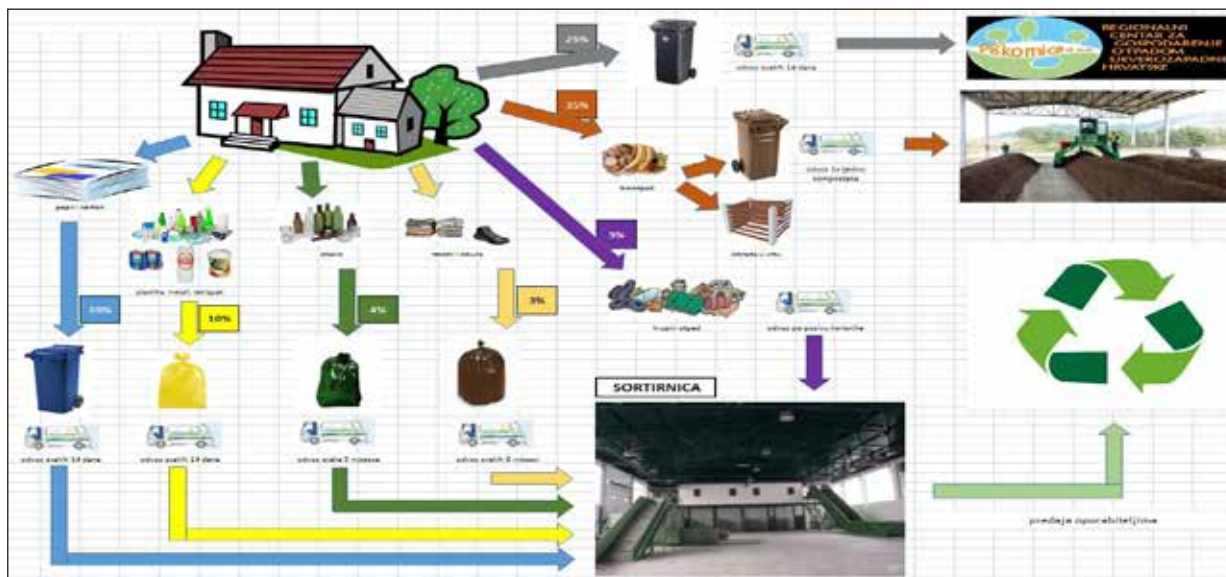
25%

odvoz svakih 14 dana

Piškornica

REGIONALNI CENTAR ZA GOSPODARENJE OTPADOM SJEVEROZAPADNE HRVATSKE

35%

biootpad

odvoz 1x tjedno kompostana

kompostište u vrtu

papir i karton

plastika, metal, tetrapak

staklo

tekstil i obuća

5%

krupni otpad

odvoz po pozivu korisnika

30%

10%

4%

3%

odvoz svakih 14 dana

odvoz svakih 14 dana

odvoz svaka 2 mjeseca

odvoz svakih 3 mjeseca

SORTIRNICA

predaja oporabiteljima